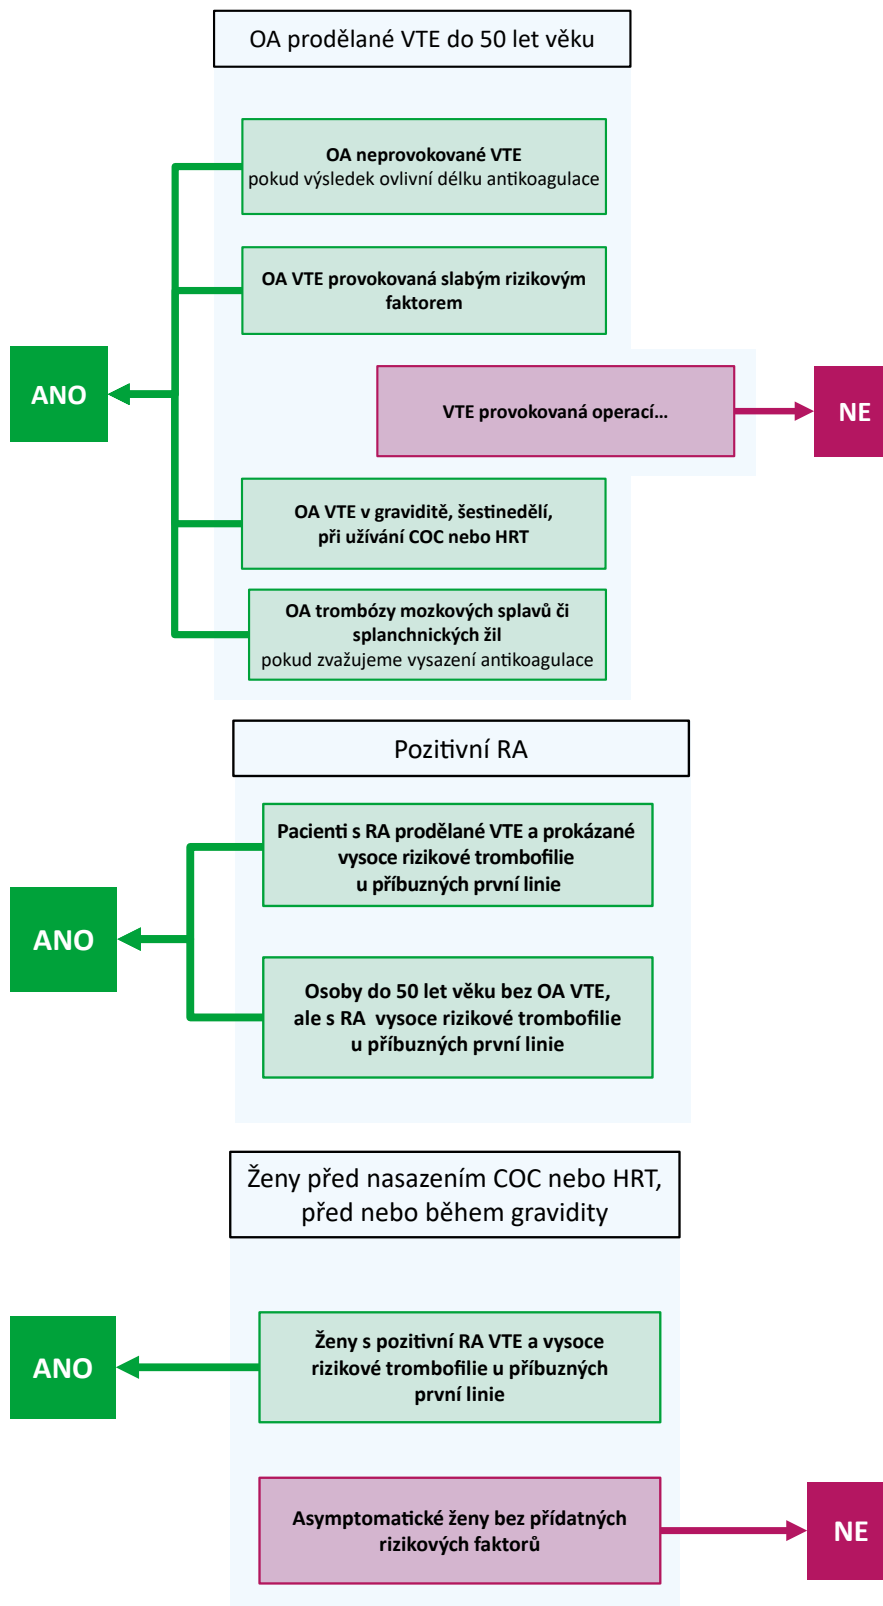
OA prodělané VTE do 50 let věku

OA neprovokované VTE
pokud výsledek ovlivní délku antikoagulace

OA VTE provokovaná slabým rizikovým faktorem

ANO

VTE provokovaná operací...

NE

OA VTE v graviditě, šestinedělí, při užívání COC nebo HRT

OA trombózy mozkových splavů či splanchnických žil
pokud zvažujeme vysazení antikoagulace

Pozitivní RA

Pacienti s RA prodělané VTE a prokázané vysoce rizikové trombofilie u příbuzných první linie

ANO

Osoby do 50 let věku bez OA VTE, ale s RA vysoce rizikové trombofilie u příbuzných první linie

Ženy před nasazením COC nebo HRT, před nebo během gravidity

ANO

Ženy s pozitivní RA VTE a vysoce rizikové trombofilie u příbuzných první linie

Asymptomatické ženy bez přídatných rizikových faktorů

NE